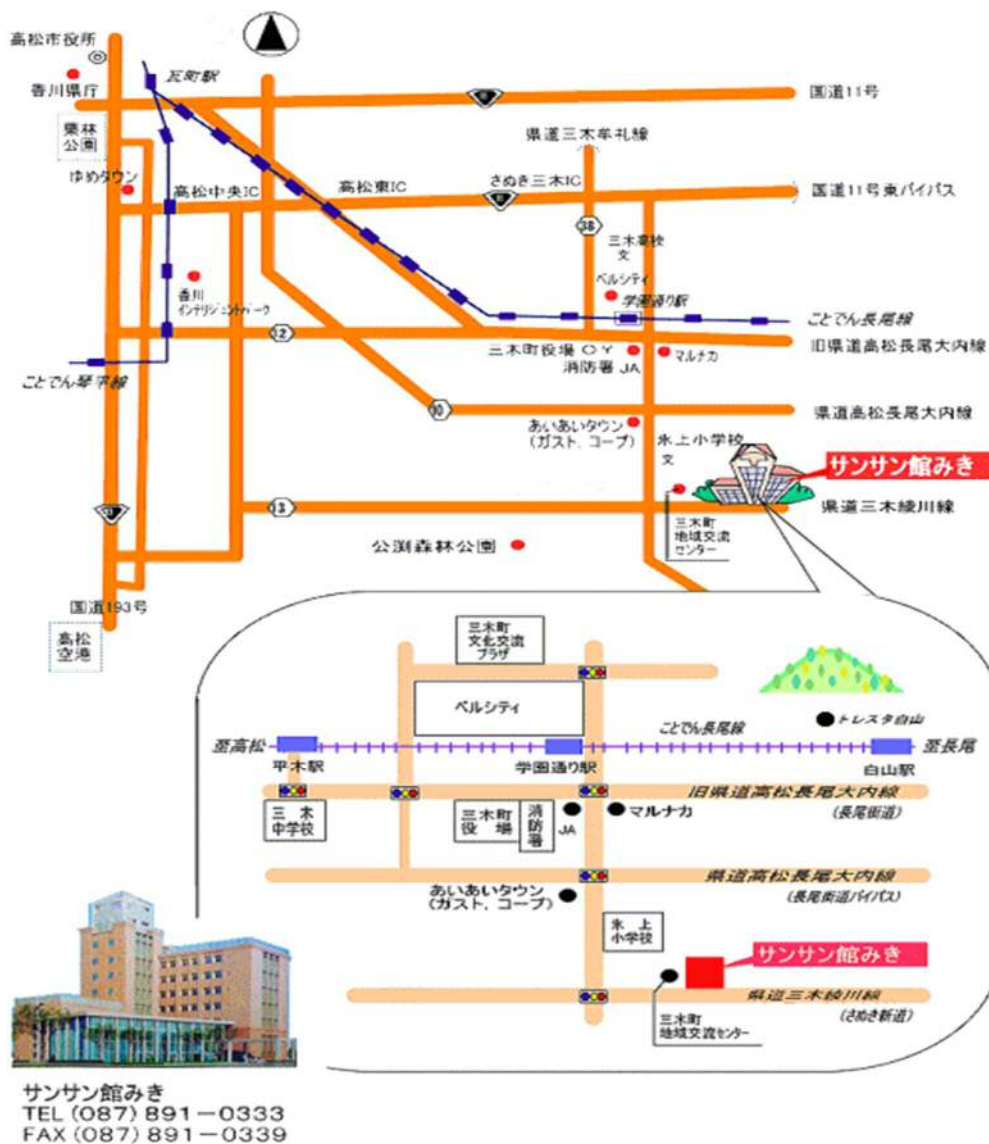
高松市役所
香川県庁
栗林公園
ゆめタウン
瓦町駅
国道11号
県道三木牟礼線
さぬき三木IC
高松東IC
高松中央IC
国道11号東バイパス
38
三木高校
文
ベルシティ
学園通り駅
香川インテリジェントパーク
ことでん長尾線
12
三木町役場 OY
消防署 JA
マルナカ
旧県道高松長尾大内線
ことでん琴平線
10
県道高松長尾大内線
あいあいタウン
(ガスト、コープ)
氷上小学校
文
サンサン館みき
13
県道三木綾川線
三木町地域交流センター
公渕森林公園
国道193号
高松空港

三木町文化交流プラザ
ベルシティ
ことでん長尾線
トレスタ白山
至高松
至長尾
平木駅
学園通り駅
白山駅
旧県道高松長尾大内線
(長尾街道)
三木中学校
三木町役場
消防署
JA
マルナカ
県道高松長尾大内線
(長尾街道バイパス)
あいあいタウン
(ガスト、コープ)
氷上小学校
サンサン館みき
県道三木綾川線
(さぬき新道)
三木町地域交流センター

サンサン館みき
TEL (087) 891-0333
FAX (087) 891-0339